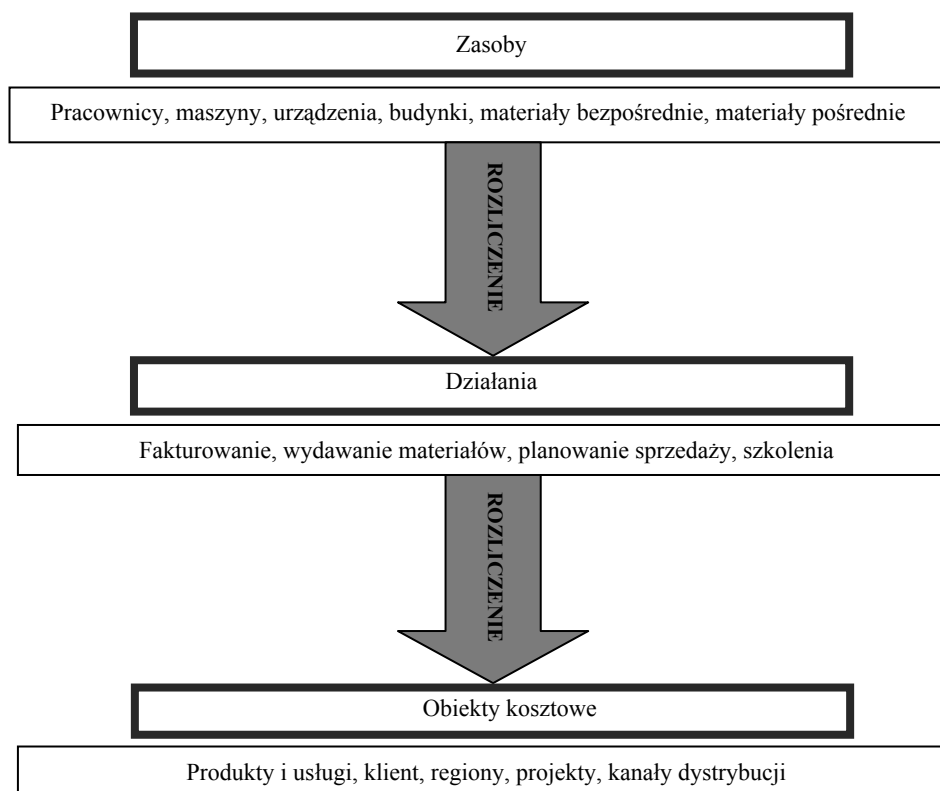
Zasoby

Pracownicy, maszyny, urządzenia, budynki, materiały bezpośrednie, materiały pośrednie

ROZLICZENIE

Działania

Fakturowanie, wydawanie materiałów, planowanie sprzedaży, szkolenia

ROZLICZENIE

Obiekty kosztowe

Produkty i usługi, klient, regiony, projekty, kanały dystrybucji